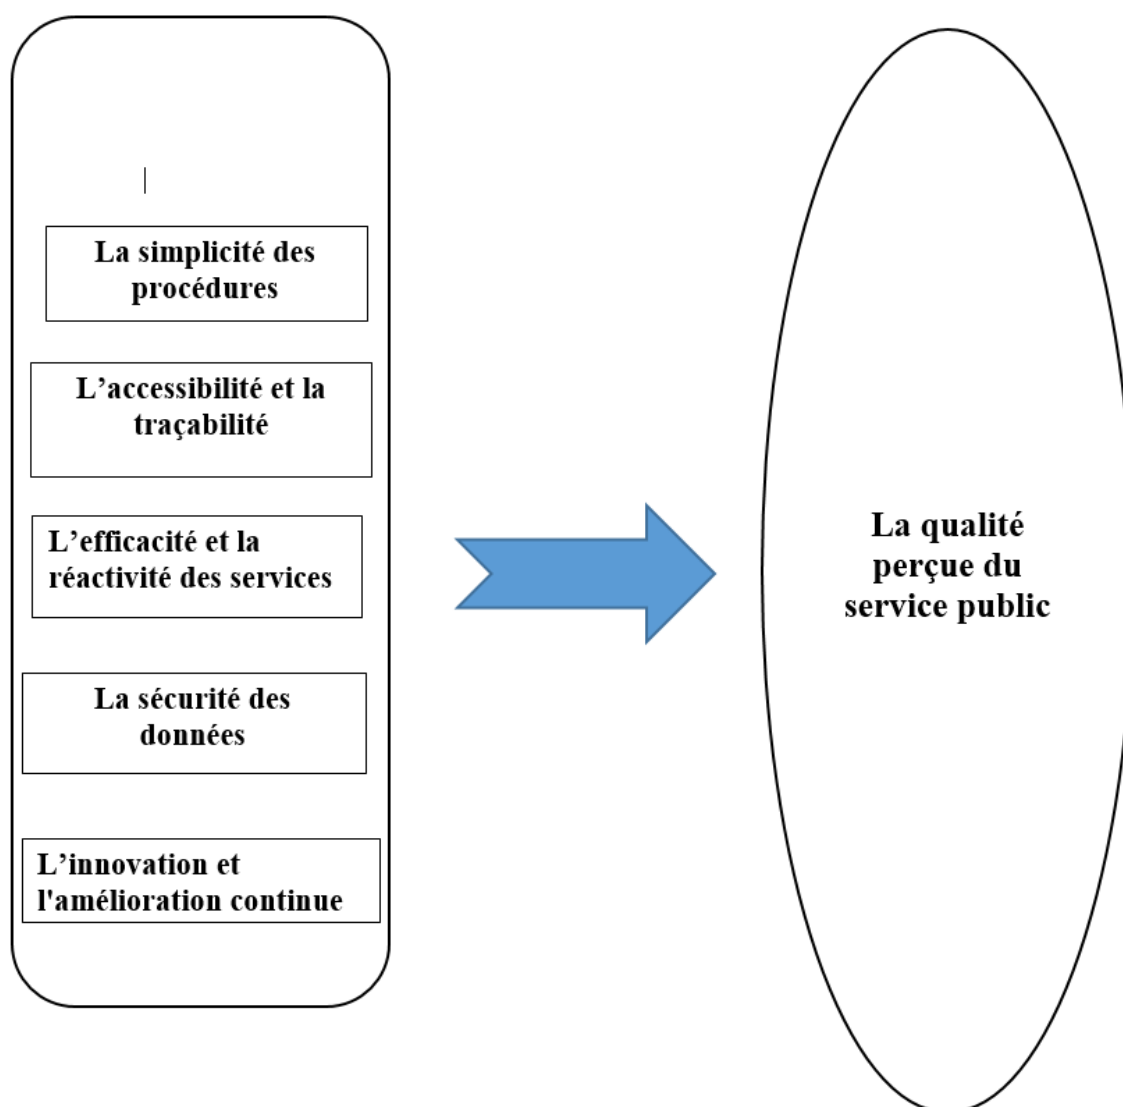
La simplicité des procédures

L’accessibilité et la traçabilité

L’efficacité et la réactivité des services

La sécurité des données

L’innovation et l'amélioration continue

La qualité perçue du service public